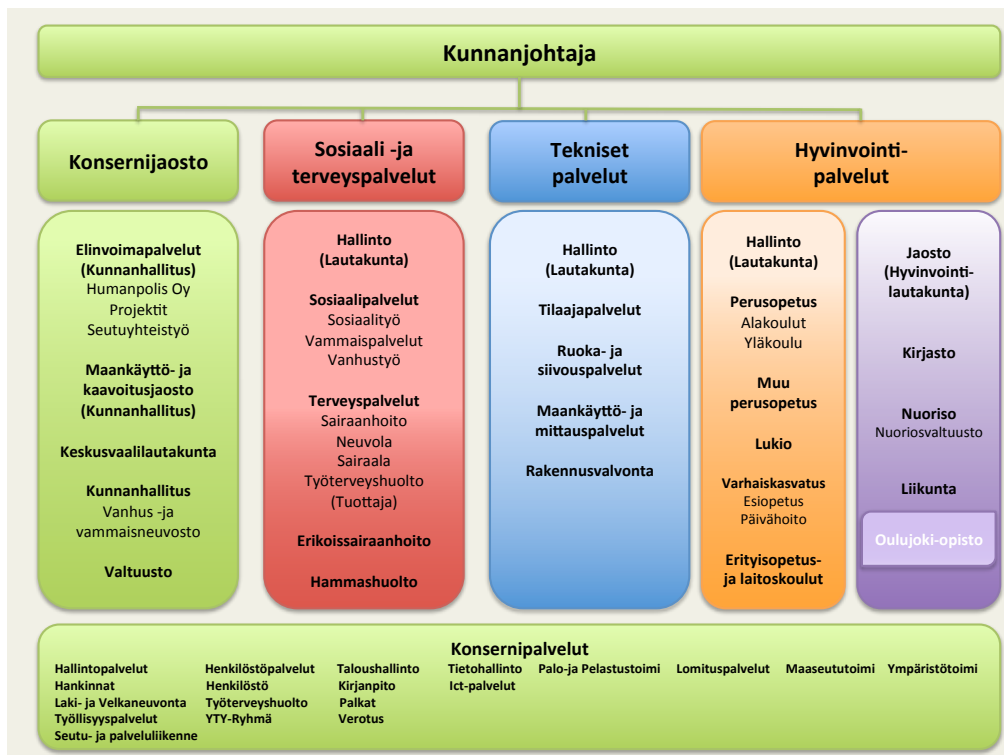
Kunnanjohtaja

Konsernijaosto

Sosiaali -ja terveyspalvelut

Tekniset palvelut

Hyvinvointi-palvelut

Elinvoimapalvelut (Kunnanhallitus)
Humanpolis Oy
Projektit
Seutuyhteistyö

Maankäyttö- ja kaavoitusjaosto (Kunnanhallitus)

Keskusvaalilautakunta

Kunnanhallitus
Vanhus -ja vammaisneuvosto

Valtuusto

Hallinto (Lautakunta)

Sosiaalipalvelut
Sosiaalityö
Vammaispalvelut
Vanhustyö

Terveyspalvelut
Sairaanhoito
Neuvola
Sairaala
Työterveyshuolto (Tuottaja)

Erikoissairaanhoito

Hammashuolto

Hallinto (Lautakunta)

Tilaajapalvelut

Ruoka- ja siivouspalvelut

Maankäyttö- ja mittauspalvelut

Rakennusvalvonta

Hallinto (Lautakunta)

Perusopetus
Alakoulut
Yläkoulu

Muu perusopetus

Lukio

Varhaiskasvatus
Esiopetus
Päivähoito

Erityisopetus- ja laitoskoulut

Jaosto (Hyvinvointi-lautakunta)

Kirjasto

Nuoriso
Nuoriosvaltuusto

Liikunta

Oulujoki-opisto

Konsernipalvelut

Hallintopalvelut
Hankinnat
Laki- ja Velkaneuvonta
Työllisyyspalvelut
Seutu- ja palveluliikenne

Henkilöstöpalvelut
Henkilöstö
Työterveyshuolto
YTY-Ryhmä

Taloushallinto
Kirjanpito
Palkat
Verotus

Tietohallinto
Ict-palvelut

Palo-ja Pelastustoimi

Lomituspalvelut

Maaseututoimi

Ympäristötoimi